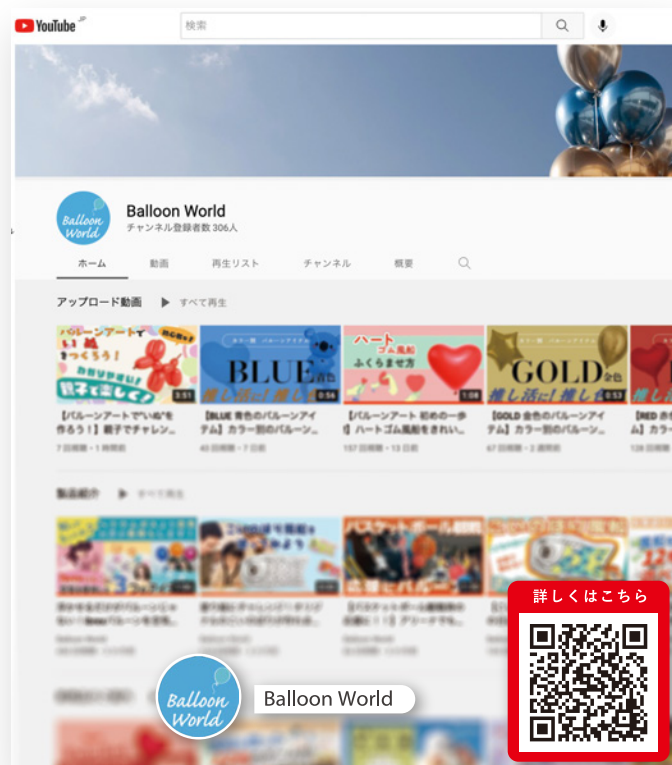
YouTube

検索

Balloon World

Balloon World
チャンネル登録者数 306人

ホーム　動画　再生リスト　チャンネル　概要

アップロード動画　▶ すべて再生

バルーンアートで いぬ をつくろう！ 親子で楽しく！ 3:51
【バルーンアートでいぬを作ろう！】親子でチャレン...
7 回視聴・1 時間前

BLUE 青色 推し活に 0:56
【BLUE 青色のバルーンアイテム】カラー別のバルーン...
45 回視聴・7 日前

ハート ゴム風船 ふくらませ方 1:08
【バルーンアート 初めの一歩！】ハートゴム風船をきれい...
157 回視聴・13 日前

GOLD 金色 推し活に 推し色 0:53
【GOLD 金色のバルーンアイテム】カラー別のバルーン...
67 回視聴・2 週間前

【RED 赤色...
128 回視聴

製品紹介　▶ すべて再生

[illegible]

詳しくはこちら

Balloon World

Balloon World